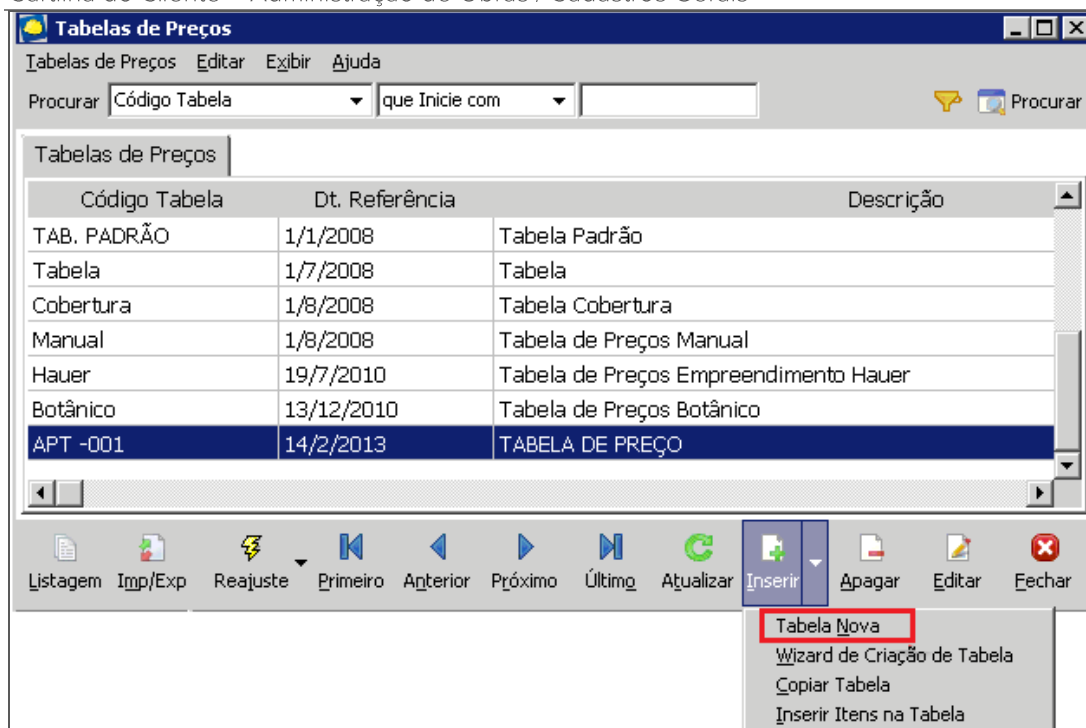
Tabelas de Preços

Tabelas de Preços Editar Exibir Ajuda

Procurar Código Tabela que Inicie com Procurar

Tabelas de Preços

| Código Tabela | Dt. Referência | Descrição |
|---|---|---|
| TAB. PADRÃO | 1/1/2008 | Tabela Padrão |
| Tabela | 1/7/2008 | Tabela |
| Cobertura | 1/8/2008 | Tabela Cobertura |
| Manual | 1/8/2008 | Tabela de Preços Manual |
| Hauer | 19/7/2010 | Tabela de Preços Empreendimento Hauer |
| Botânico | 13/12/2010 | Tabela de Preços Botânico |
| APT -001 | 14/2/2013 | TABELA DE PREÇO |

Listagem Imp/Exp Reajuste Primeiro Anterior Próximo Último Atualizar Inserir Apagar Editar Fechar

Tabela Nova
Wizard de Criação de Tabela
Copiar Tabela
Inserir Itens na Tabela